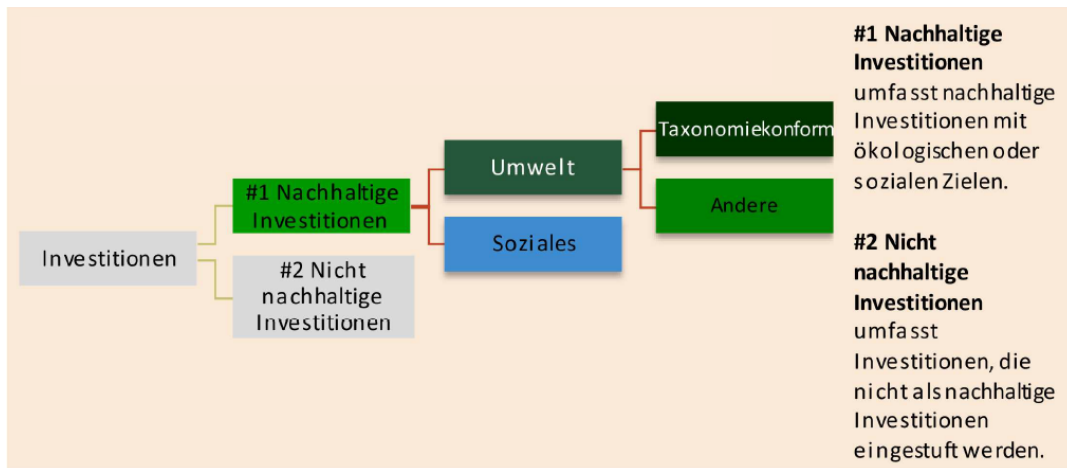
Investitionen

#1 Nachhaltige Investitionen

#2 Nicht nachhaltige Investitionen

Umwelt

Soziales

Taxonomiekonform

Andere

**#1 Nachhaltige Investitionen** umfasst nachhaltige Investitionen mit ökologischen oder sozialen Zielen.

**#2 Nicht nachhaltige Investitionen** umfasst Investitionen, die nicht als nachhaltige Investitionen eingestuft werden.